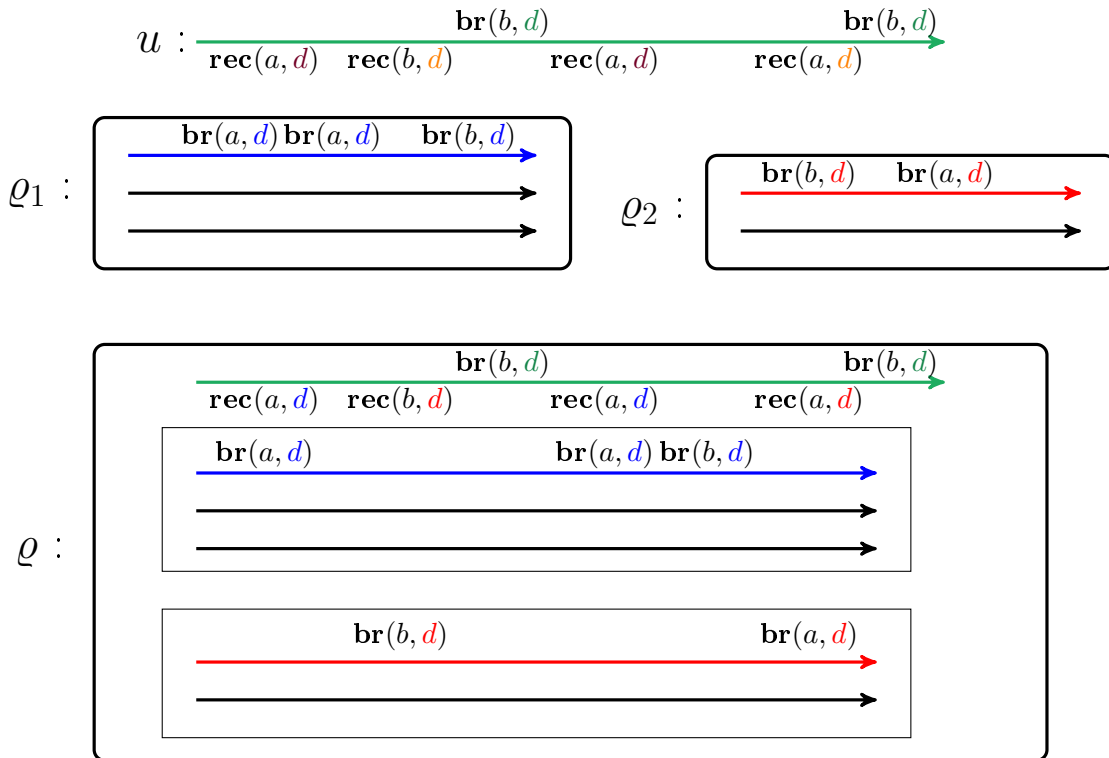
$u$ : $\mathbf{br}(b, d)$ $\mathbf{br}(b, d)$
$\mathbf{rec}(a, d)$ $\mathbf{rec}(b, d)$ $\mathbf{rec}(a, d)$ $\mathbf{rec}(a, d)$

$\varrho_1$ : $\mathbf{br}(a, d)$ $\mathbf{br}(a, d)$ $\mathbf{br}(b, d)$

$\varrho_2$ : $\mathbf{br}(b, d)$ $\mathbf{br}(a, d)$

$\varrho$ : $\mathbf{br}(b, d)$ $\mathbf{br}(b, d)$
$\mathbf{rec}(a, d)$ $\mathbf{rec}(b, d)$ $\mathbf{rec}(a, d)$ $\mathbf{rec}(a, d)$

$\mathbf{br}(a, d)$ $\mathbf{br}(a, d)$ $\mathbf{br}(b, d)$

$\mathbf{br}(b, d)$ $\mathbf{br}(a, d)$